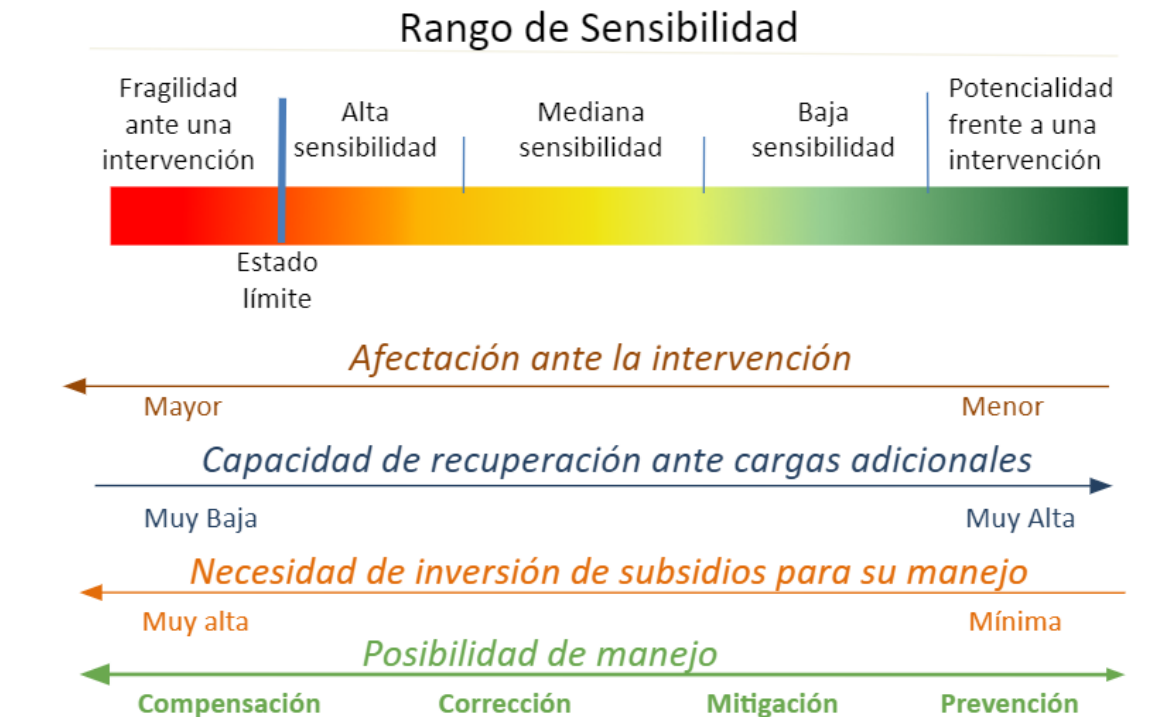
Rango de Sensibilidad

Fragilidad ante una intervención

Alta sensibilidad

Mediana sensibilidad

Baja sensibilidad

Potencialidad frente a una intervención

Estado límite

Afectación ante la intervención

Mayor

Menor

Capacidad de recuperación ante cargas adicionales

Muy Baja

Muy Alta

Necesidad de inversión de subsidios para su manejo

Muy alta

Mínima

Posibilidad de manejo

Compensación

Corrección

Mitigación

Prevención